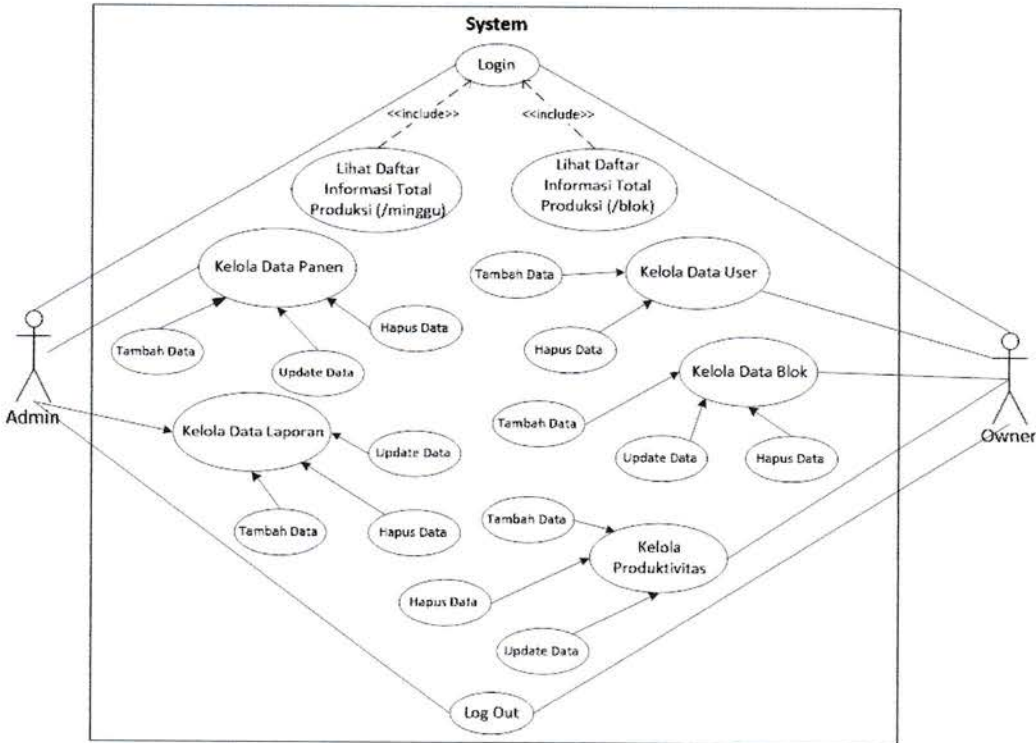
System

Login

<<include>>

<<include>>

Lihat Daftar Informasi Total Produksi (/minggu)

Lihat Daftar Informasi Total Produksi (/blok)

Kelola Data Panen

Tamban Data

Kelola Data User

Hapus Data

Tambah Data

Hapus Data

Update Data

Kelola Data Blok

Admin

Kelola Data Laporan

Update Data

Tambah Data

Owner

Update Data

Hapus Data

Tambah Data

Hapus Data

Tambah Data

Kelola Produktivitas

Hapus Data

Update Data

Log Out